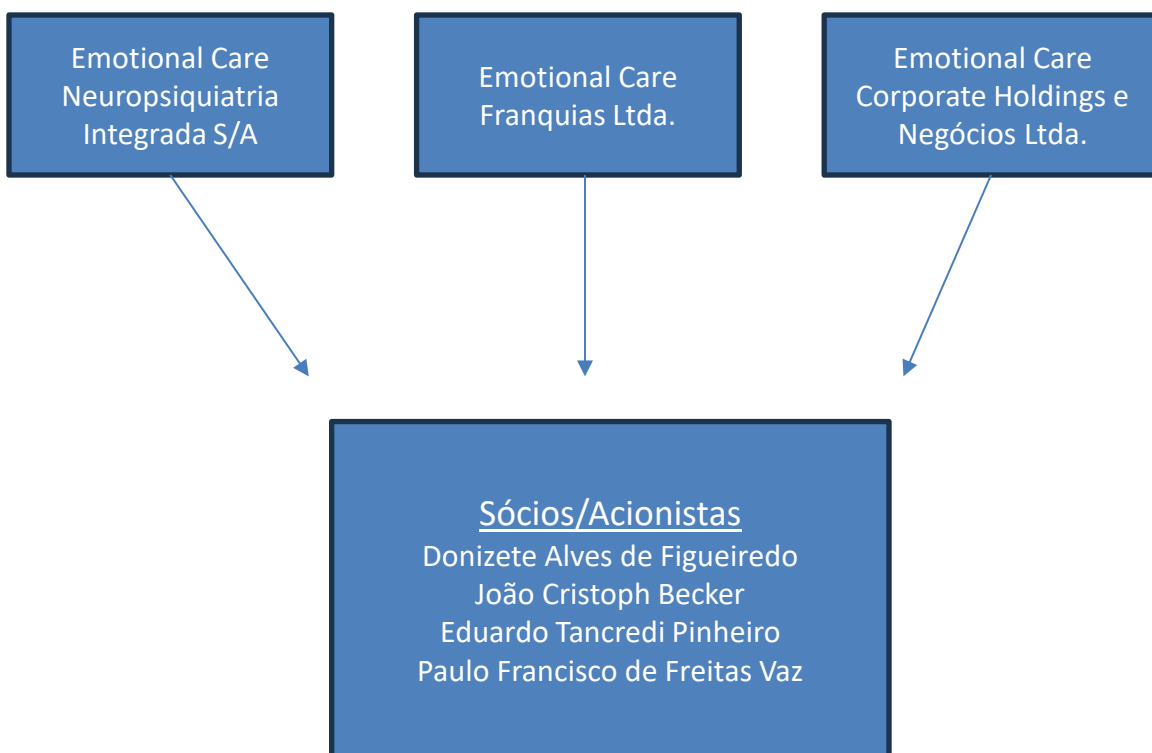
Emotional Care Neuropsiquiatria Integrada S/A

Emotional Care Franquias Ltda.

Emotional Care Corporate Holdings e Negócios Ltda.

Sócios/Acionistas
Donizete Alves de Figueiredo
João Cristoph Becker
Eduardo Tancredi Pinheiro
Paulo Francisco de Freitas Vaz